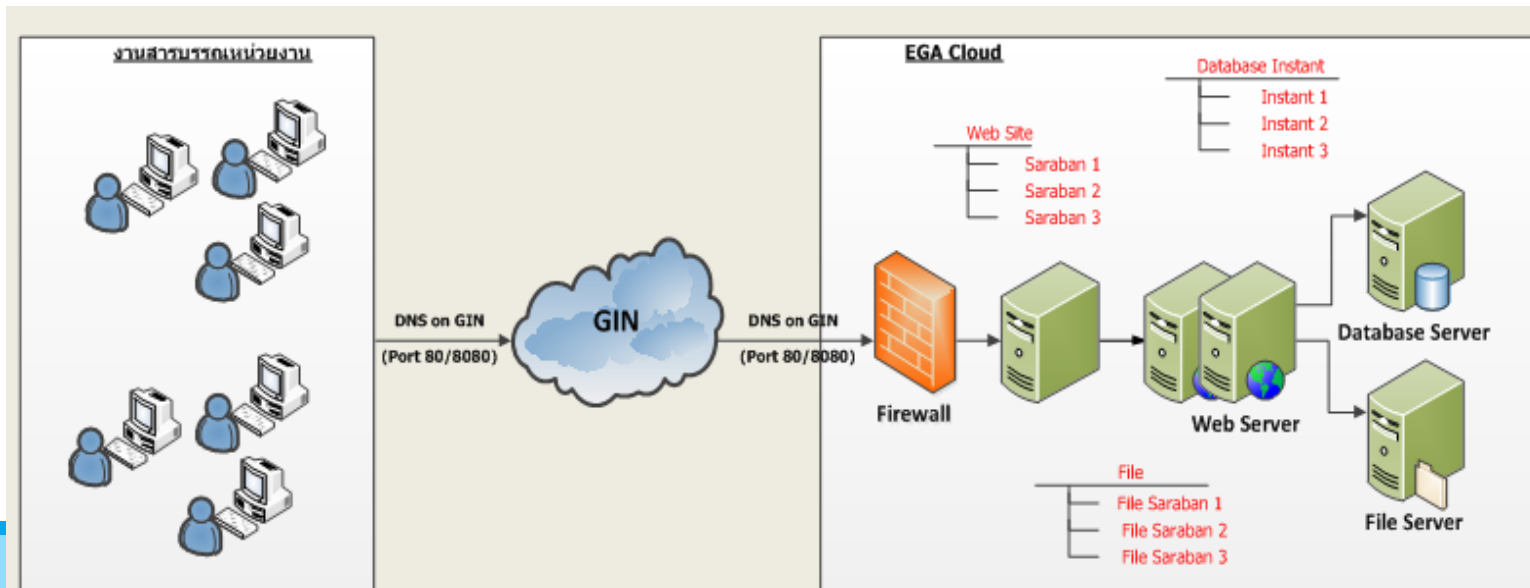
งานสารบรรณหน่วยงาน

DNS on GIN
(Port 80/8080)

GIN

DNS on GIN
(Port 80/8080)

EGA Cloud

Web Site
Saraban 1
Saraban 2
Saraban 3

Database Instant
Instant 1
Instant 2
Instant 3

Firewall

Web Server

Database Server

File Server

File
File Saraban 1
File Saraban 2
File Saraban 3